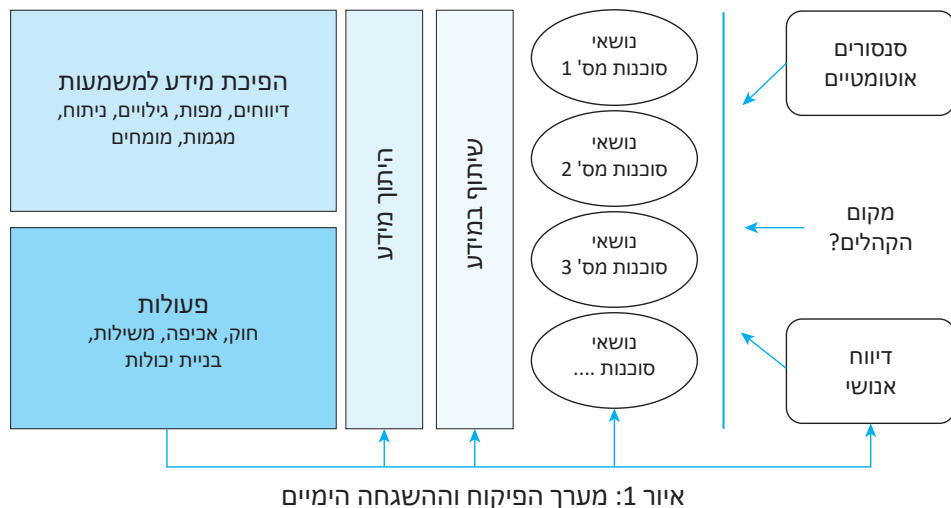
סנסורים
אוטומטיים

מקום
הקהלים?

דיווח
אנושי

נושאי
סוכנות מס' 1

נושאי
סוכנות מס' 2

נושאי
סוכנות מס' 3

נושאי
סוכנות ....

שיתוף במידע

היתוך מידע

הפיכת מידע למשמעות
דיווחים, מפות, גילויים, ניתוח, מגמות, מומחים

פעולות
חוק, אכיפה, משילות, בניית יכולות

איור 1: מערך הפיקוח וההשגחה הימיים